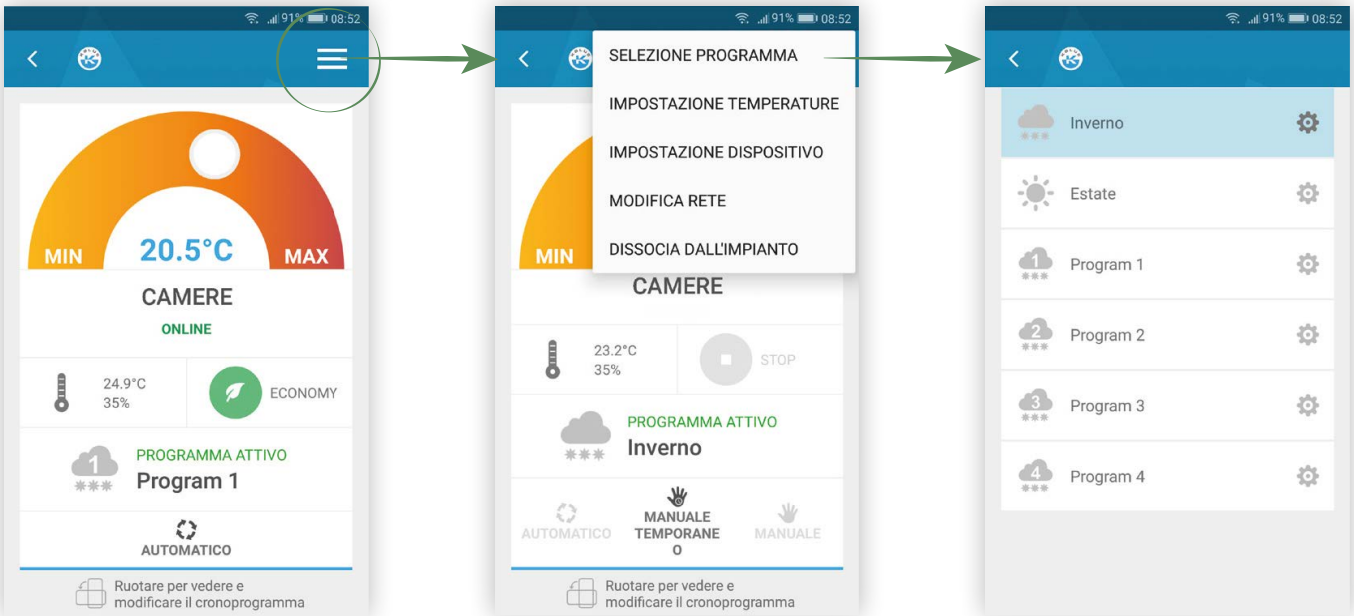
91% 08:52

MIN 20.5°C MAX

CAMERE

ONLINE

24.9°C
35%

ECONOMY

1

PROGRAMMA ATTIVO
Program 1

AUTOMATICO

Ruotare per vedere e modificare il cronoprogramma

91% 08:52

SELEZIONE PROGRAMMA

IMPOSTAZIONE TEMPERATURE

IMPOSTAZIONE DISPOSITIVO

MODIFICA RETE

DISSOCIA DALL'IMPIANTO

MIN

CAMERE

23.2°C
35%

STOP

PROGRAMMA ATTIVO
Inverno

AUTOMATICO

MANUALE TEMPORANEO

MANUALE

Ruotare per vedere e modificare il cronoprogramma

91% 08:52

Inverno

Estate

1
Program 1

2
Program 2

3
Program 3

4
Program 4